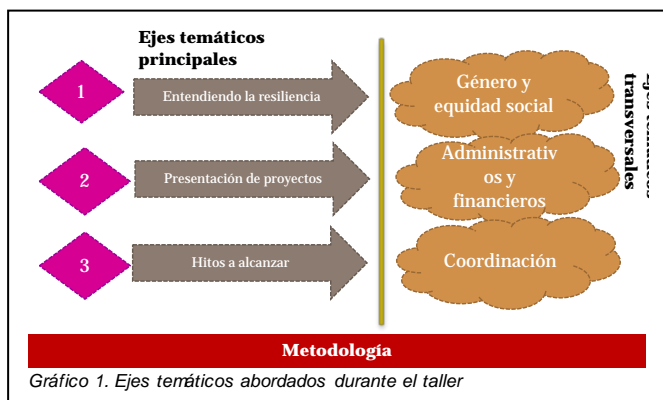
Ejes temáticos principales

1 Entendiendo la resiliencia

2 Presentación de proyectos

3 Hitos a alcanzar

Género y equidad social

Administrativos y financieros

Coordinación

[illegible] transversales

Metodología

Gráfico 1. Ejes temáticos abordados durante el taller